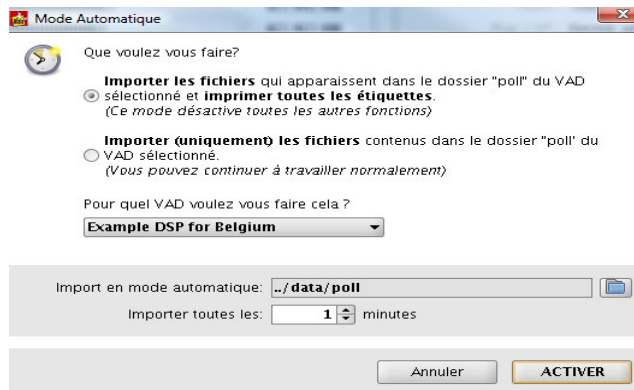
Mode Automatique

Que voulez vous faire?

Importer les fichiers qui apparaissent dans le dossier "poll" du VAD sélectionné et imprimer toutes les étiquettes.
(Ce mode désactive toutes les autres fonctions)

Importer (uniquement) les fichiers contenus dans le dossier "poll" du VAD sélectionné.
(Vous pouvez continuer à travailler normalement)

Pour quel VAD voulez vous faire cela ?

Example DSP for Belgium

Import en mode automatique: ../data/poll

Importer toutes les: 1 minutes

Annuler

ACTIVER